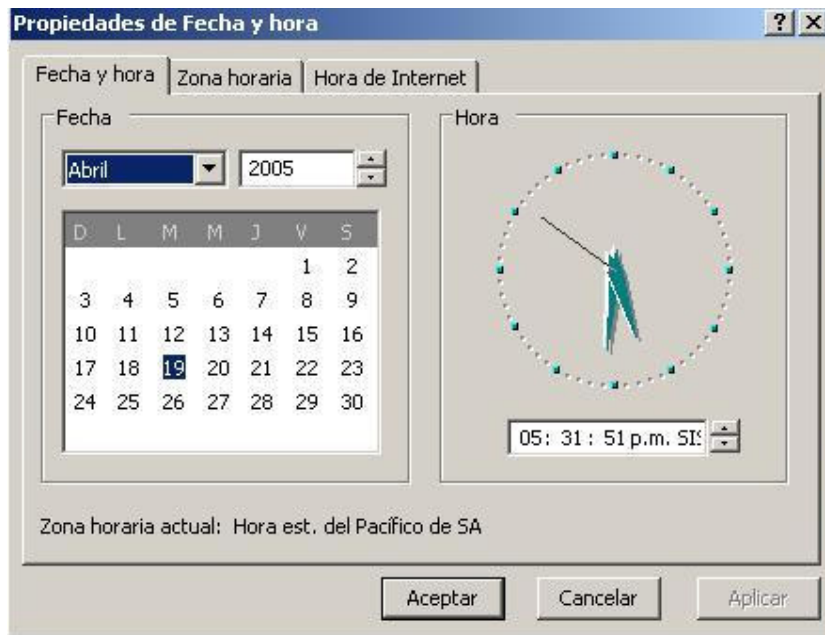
Propiedades de Fecha y hora ? X

Fecha y hora | Zona horaria | Hora de Internet

Fecha

Abril 2005

| D | L | M | M | J | V | S |
|---|---|---|---|---|---|---|
| | | | | | 1 | 2 |
| 3 | 4 | 5 | 6 | 7 | 8 | 9 |
| 10 | 11 | 12 | 13 | 14 | 15 | 16 |
| 17 | 18 | 19 | 20 | 21 | 22 | 23 |
| 24 | 25 | 26 | 27 | 28 | 29 | 30 |

Hora

05: 31 : 51 p.m. SI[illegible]

Zona horaria actual: Hora est. del Pacífico de SA

Aceptar Cancelar Aplicar